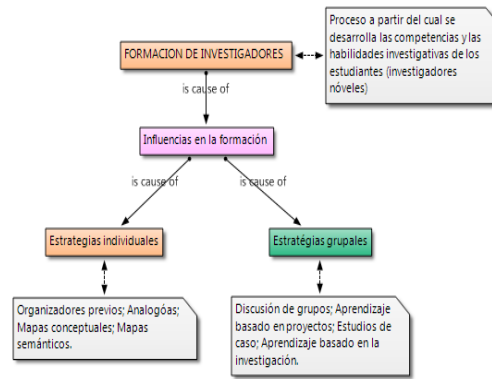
FORMACION DE INVESTIGADORES

Proceso a partir del cual se desarrolla las competencias y las habilidades investigativas de los estudiantes (investigadores nóveles)

is cause of

Influencias en la formación

is cause of

is cause of

Estrategias individuales

Estratégias grupales

Organizadores previos; Analogóas; Mapas conceptuales; Mapas semánticos.

Discusión de grupos; Aprendizaje basado en proyectos; Estudios de caso; Aprendizaje basado en la investigación.